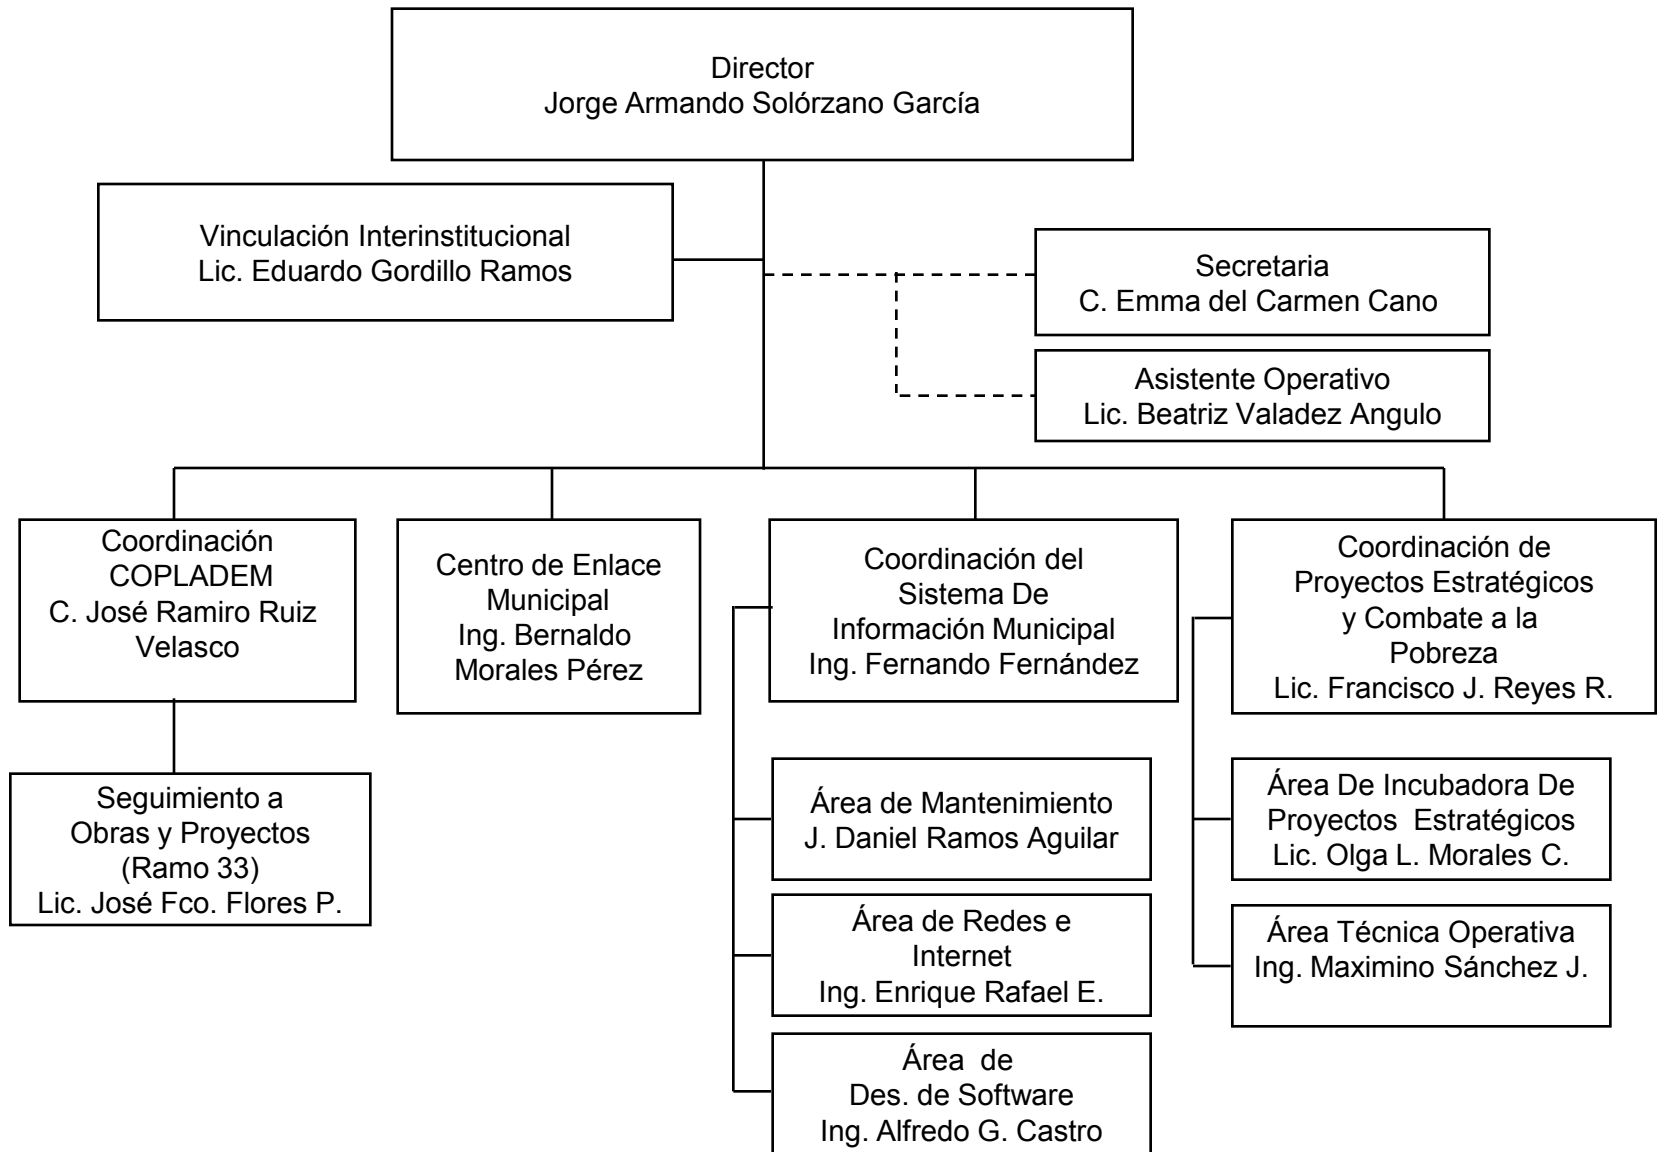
Director
Jorge Armando Solórzano García

Vinculación Interinstitucional
Lic. Eduardo Gordillo Ramos

Secretaria
C. Emma del Carmen Cano

Asistente Operativo
Lic. Beatriz Valadez Angulo

Coordinación
COPLADEM
C. José Ramiro Ruiz Velasco

Seguimiento a
Obras y Proyectos
(Ramo 33)
Lic. José Fco. Flores P.

Centro de Enlace
Municipal
Ing. Bernaldo
Morales Pérez

Coordinación del
Sistema De
Información Municipal
Ing. Fernando Fernández

Área de Mantenimiento
J. Daniel Ramos Aguilar

Área de Redes e
Internet
Ing. Enrique Rafael E.

Área de
Des. de Software
Ing. Alfredo G. Castro

Coordinación de
Proyectos Estratégicos
y Combate a la
Pobreza
Lic. Francisco J. Reyes R.

Área De Incubadora De
Proyectos Estratégicos
Lic. Olga L. Morales C.

Área Técnica Operativa
Ing. Maximino Sánchez J.